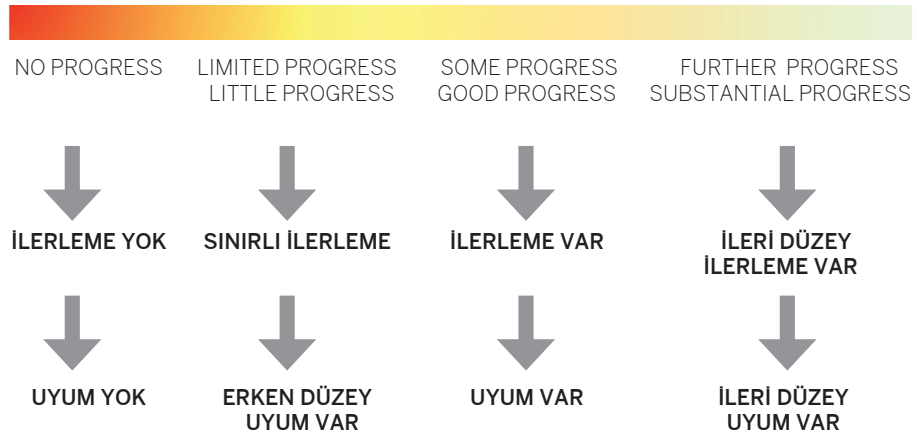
NO PROGRESS

LIMITED PROGRESS
LITTLE PROGRESS

SOME PROGRESS
GOOD PROGRESS

FURTHER PROGRESS
SUBSTANTIAL PROGRESS

İLERLEME YOK

SINIRLI İLERLEME

İLERLEME VAR

İLERİ DÜZEY
İLERLEME VAR

UYUM YOK

ERKEN DÜZEY
UYUM VAR

UYUM VAR

İLERİ DÜZEY
UYUM VAR